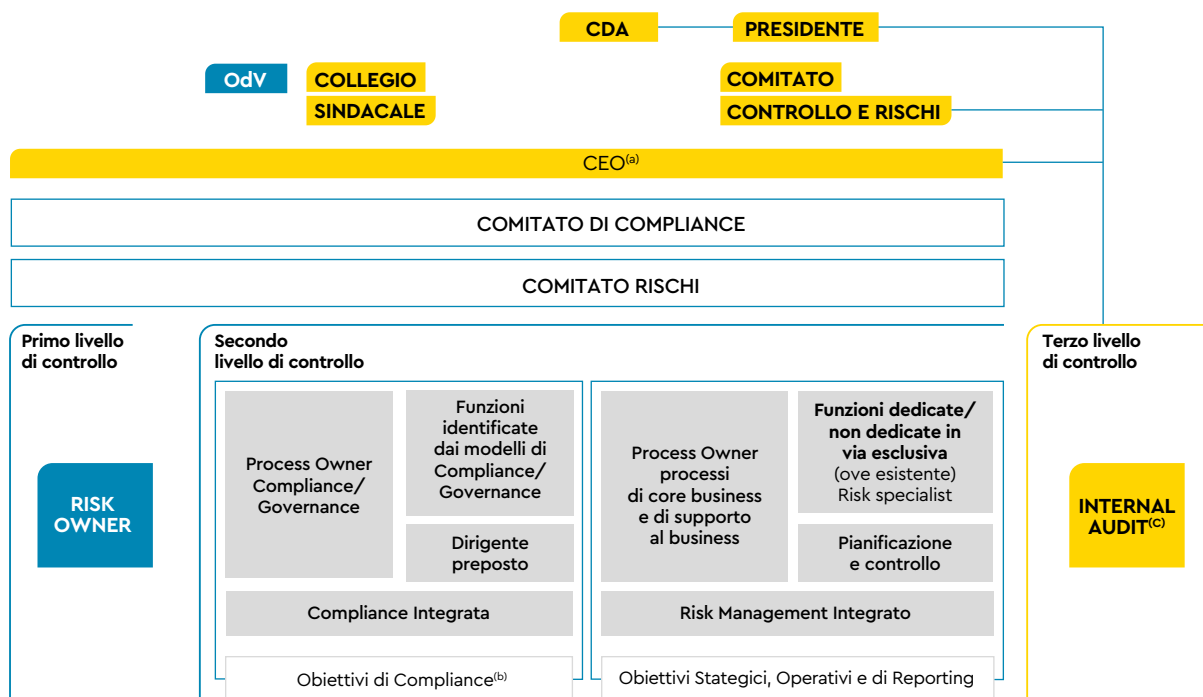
CDA

PRESIDENTE

OdV

COLLEGIO SINDACALE

COMITATO CONTROLLO E RISCHI

CEO$^{(a)}$

COMITATO DI COMPLIANCE

COMITATO RISCHI

Primo livello di controllo

RISK OWNER

Secondo livello di controllo

Process Owner Compliance/ Governance

Funzioni identificate dai modelli di Compliance/ Governance

Dirigente preposto

Compliance Integrata

Obiettivi di Compliance$^{(b)}$

Process Owner processi di core business e di supporto al business

Funzioni dedicate/ non dedicate in via esclusiva (ove esistente) Risk specialist

Pianificazione e controllo

Risk Management Integrato

Obiettivi Stategici, Operativi e di Reporting

Terzo livello di controllo

INTERNAL AUDIT$^{(C)}$